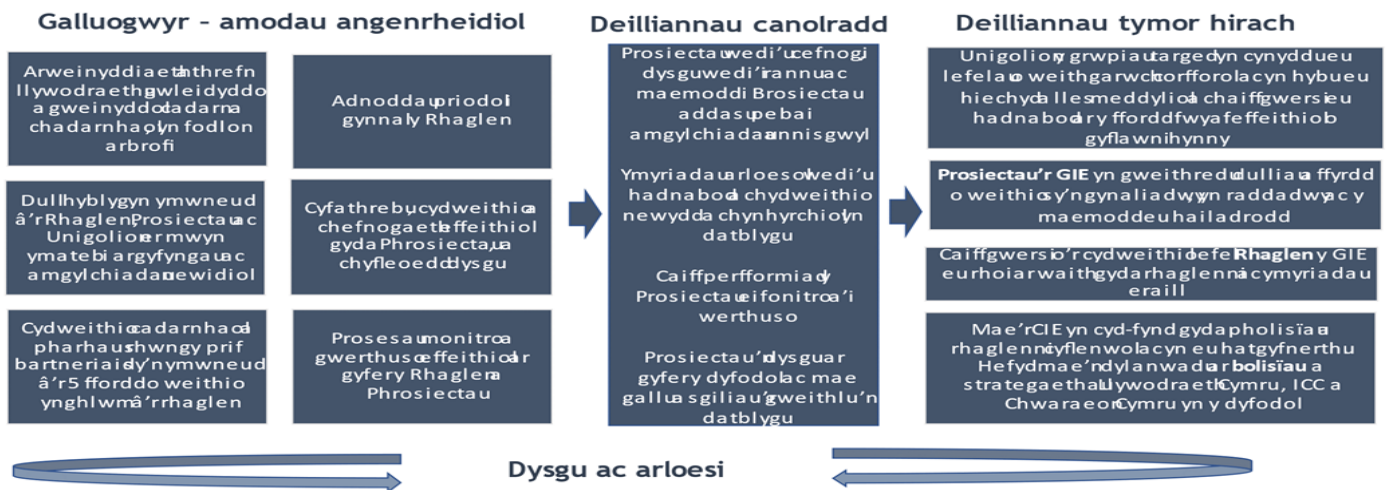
Galluogwyr – amodau angenrheidiol

Arweinyddiaeth a threfn llywodraethu gweledyddol a gweinyddol cadarn a chadarnhaol yn fodlon arbrofi

Adnoddau priodol gan y Rhaglen

Dull hyblyg yn ymwneud â'r Rhaglen, Prosiectau ac Unigolion er mwyn ymateb i argyfyngau ac amgylchiadau newidiol

Cyfathrebu, cydweithio a chefnogaeth effeithiol gyda Phrosiectau a chyfleoedd dysgu

Cydweithio cadarnhaol a pharhaus rhwng y prif bartneriaid sy'n ymwneud â'r 5 ffordd o weithio ynghlwm â'r rhaglen

Proses au monitro a gwerthuso effeithiol ar gyfer y Rhaglen a Phrosiectau

Deilliannau canolradd

Prosiectau wedi'u cefnogi, dysgu wedi'i rannu ac mae modd i Brosiectau addasu pe bai amgylchiadau annisgwyl

Ymyriadau arloesol wedi'u hadnabod, a chydweithio newydd a chynhyrchiol yn datblygu

Caiff perfformiad y Prosiectau ei fonitro a'i werthuso

Prosiectau'n dysgu ar gyfer y dyfodol ac mae gallu a sgiliau'r gweithlu'n datblygu

Deilliannau tymor hirach

Unigolion y grŵp iau targed yn cynyddu eu lefelau o weithgarwch corfforol ac yn hybu eu hiechyd a lles meddyliol a chaiff gwersi eu hadnabod ar y ffordd fwya effeithiol o gyflawni hyn ny

Prosiectau'r GIE yn gweithredu dulliau a ffyrdd o weithio sy'n gynaliadwy, yn raddadwy ac y mae modd eu hailadrodd

Caiff gwersi o'r cydweithio ar lefel Rhaglen y GIE eu rhoi ar waith gyda rhaglenni ac ymyriadau eraill

Mae'r CIE yn cyd-fynd gyda pholisïau a rhaglenni cyflenwol ac yn eu hatgyfnerthu. Hefyd mae'n dylanwadu ar bolisïau a strategaethau Llywodraeth Cymru, ICC a Chwaraeon Cymru yn y dyfodol

Dysgu ac arloesi